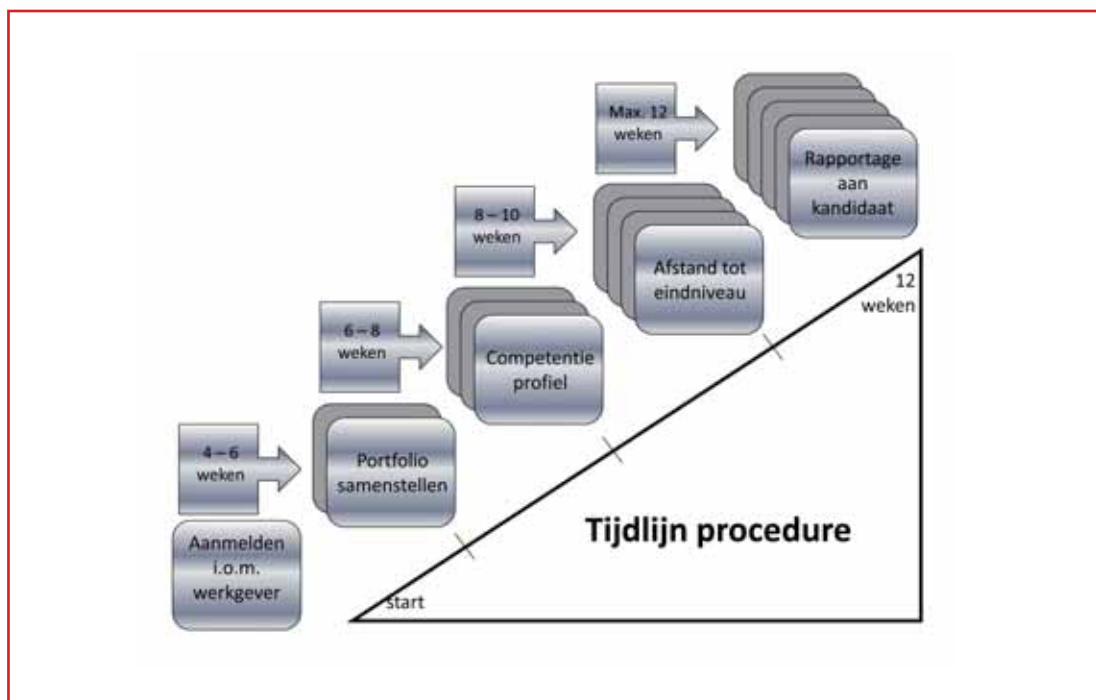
Max. 12 weken

Rapportage aan kandidaat

8 – 10 weken

Afstand tot eindniveau

12 weken

6 – 8 weken

Competentie profiel

4 – 6 weken

Portfolio samenstellen

Tijdlijn procedure

Aanmelden i.o.m. werkgever

start